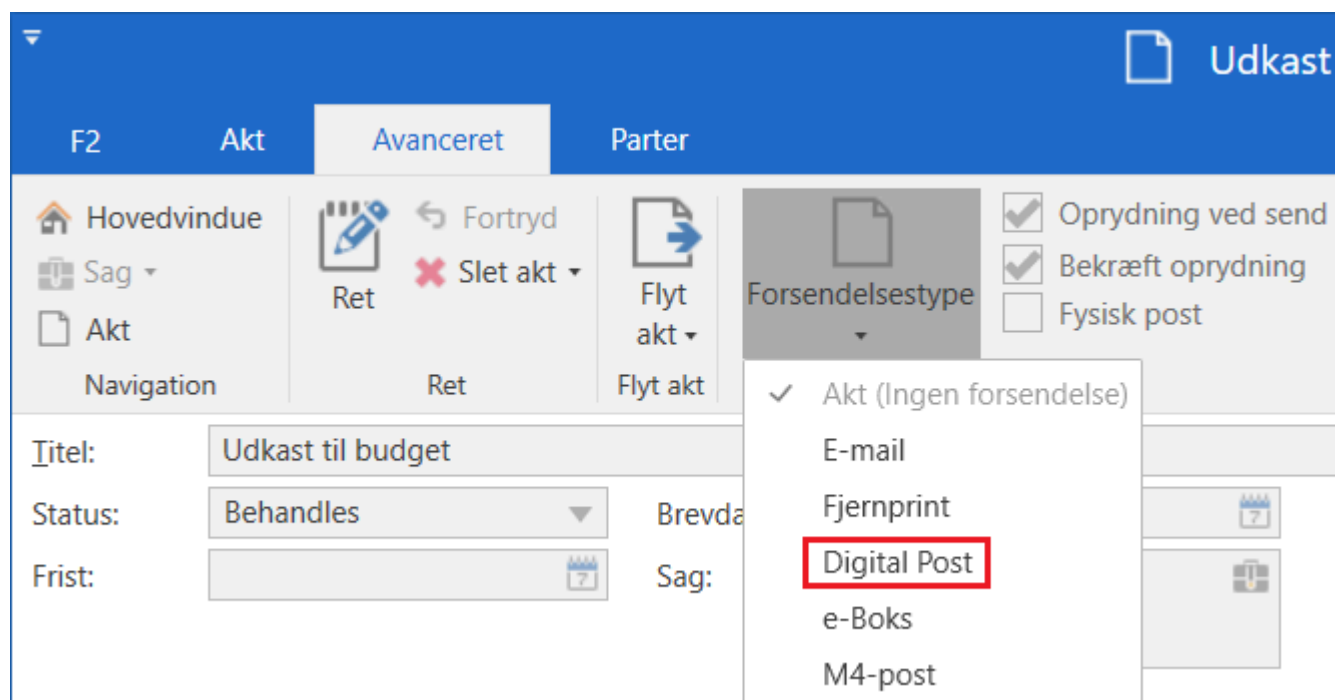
Udkast

F2
Akt
Avanceret
Parter

Hovedvindue
Sag
Akt
Navigation

Ret
Fortryd
Slet akt
Ret

Flyt akt
Flyt akt

Forsendelsestype

Oprydning ved send
Bekræft oprydning
Fysisk post

Akt (Ingen forsendelse)
E-mail
Fjernprint
Digital Post
e-Boks
M4-post

Titel: Udkast til budget
Status: Behandles
Brevda
Frist:
Sag: